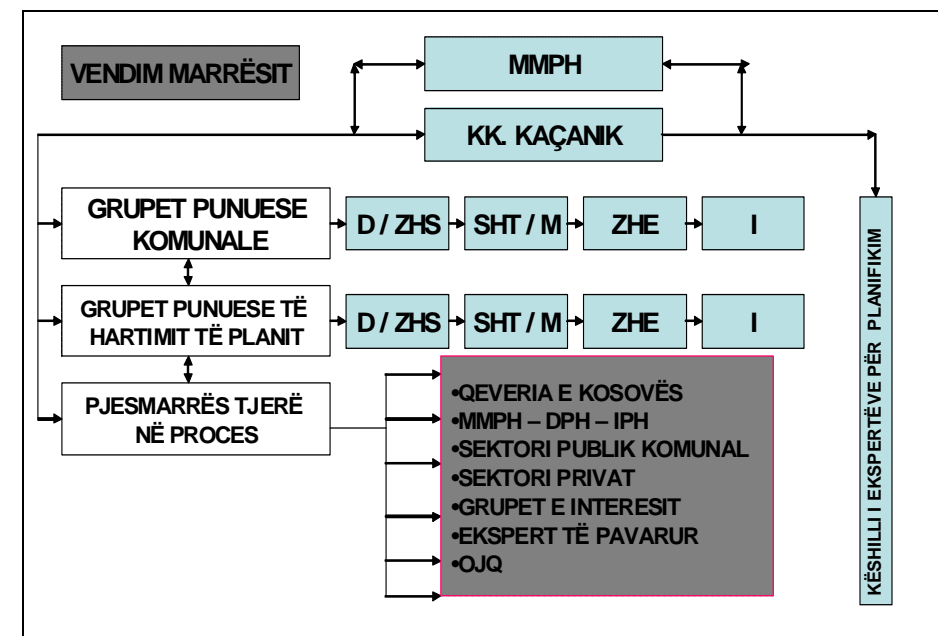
VENDIM MARRËSIT

MMPH

KK. KAÇANIK

GRUPET PUNUESE KOMUNALE

D / ZHS

SHT / M

ZHE

I

GRUPET PUNUESE TË HARTIMIT TË PLANIT

D / ZHS

SHT / M

ZHE

I

PJESMARRËS TJERË NË PROCES

•QEVERIA E KOSOVËS
•MMPH – DPH – IPH
•SEKTORI PUBLIK KOMUNAL
•SEKTORI PRIVAT
•GRUPET E INTERESIT
•EKSPERT TË PAVARUR
•OJQ

KËSHILLI I EKSPERTËVE PËR PLANIFIKIM